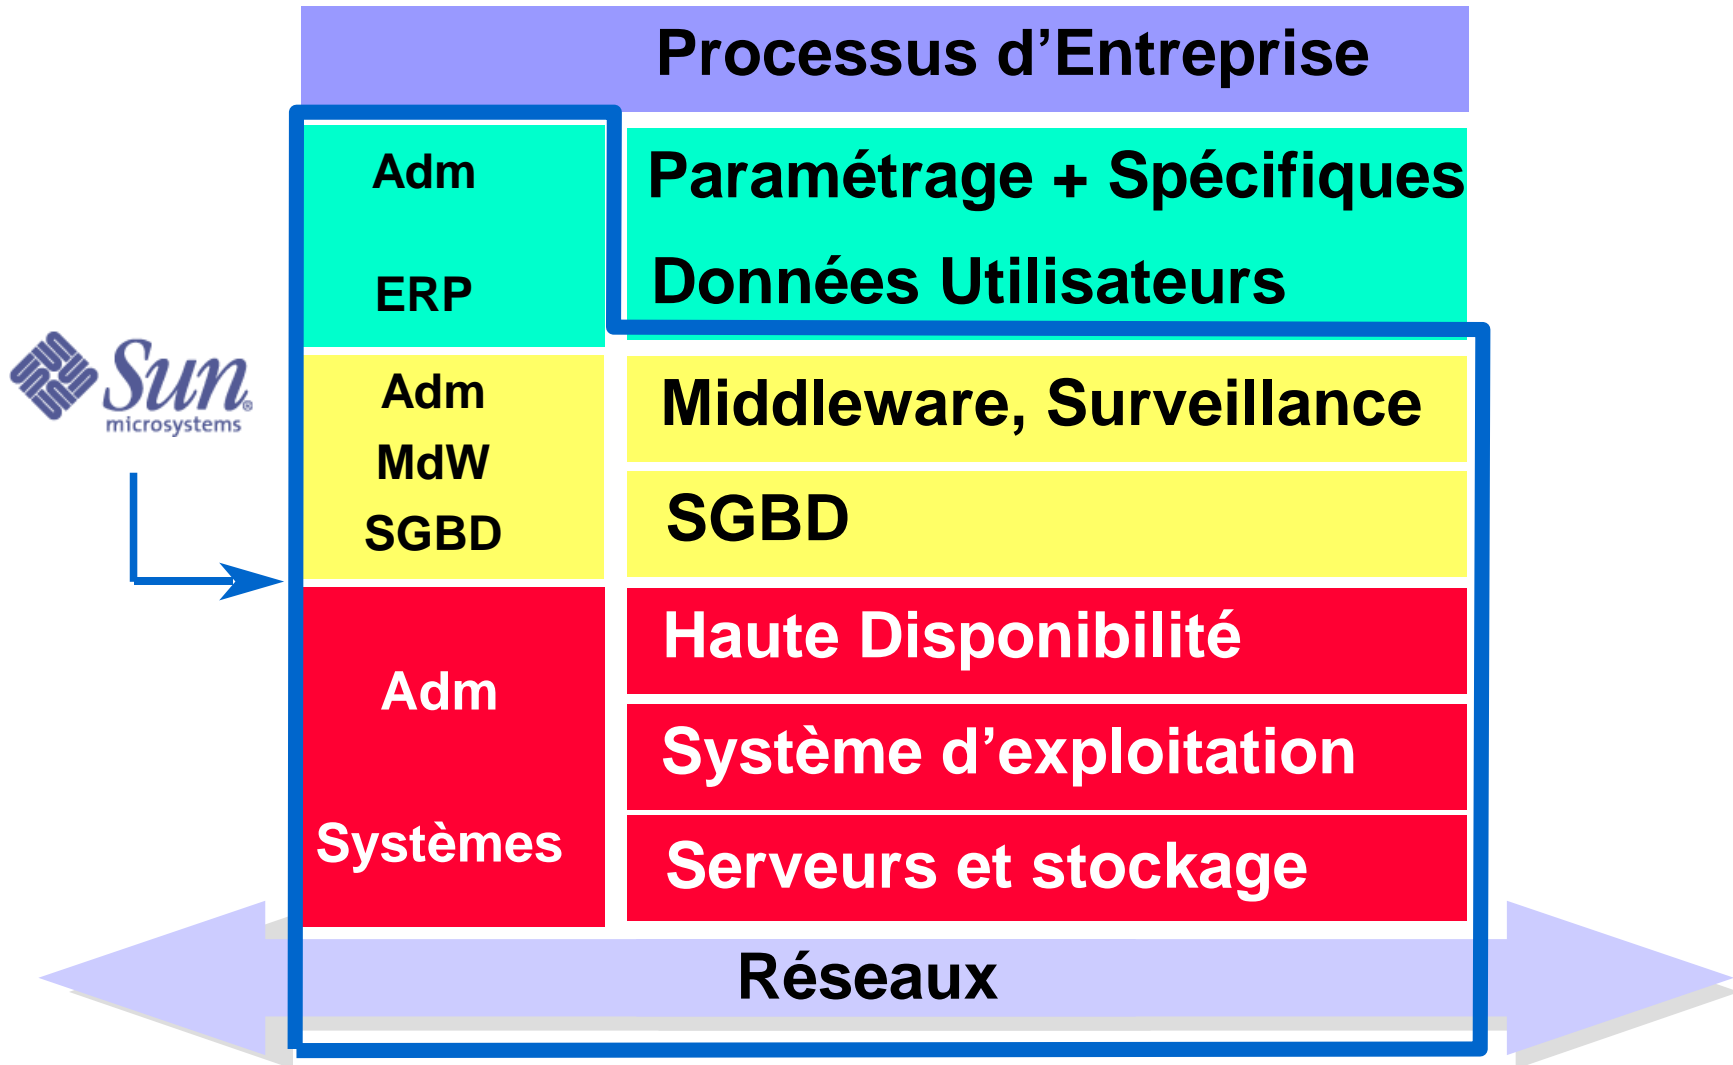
Processus d’Entreprise

Adm

ERP

Paramétrage + Spécifiques

Données Utilisateurs

Sun microsystems

Adm
MdW
SGBD

Middleware, Surveillance

SGBD

Adm

Systèmes

Haute Disponibilité

Système d’exploitation

Serveurs et stockage

Réseaux